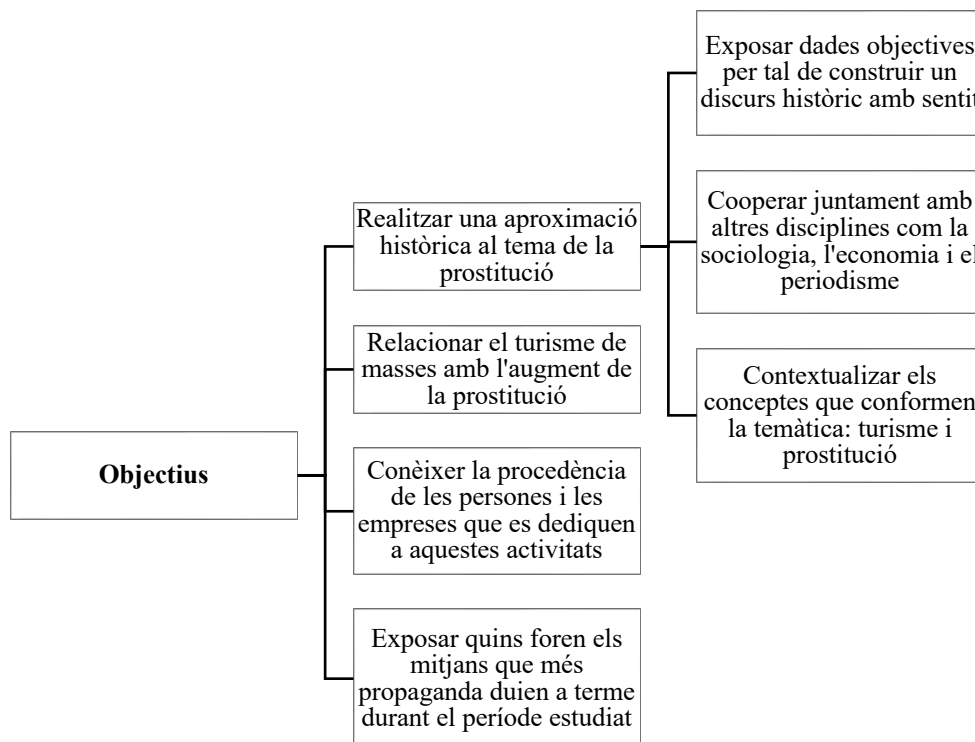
Objectius

Realitzar una aproximació històrica al tema de la prostitució

Exposar dades objectives per tal de construir un discurs històric amb sentit

Cooperar juntament amb altres disciplines com la sociologia, l'economia i el periodisme

Contextualizar els conceptes que conformen la temàtica: turisme i prostitució

Relacionar el turisme de masses amb l'augment de la prostitució

Conèixer la procedència de les persones i les empreses que es dediquen a aquestes activitats

Exposar quins foren els mitjans que més propaganda duien a terme durant el període estudiat